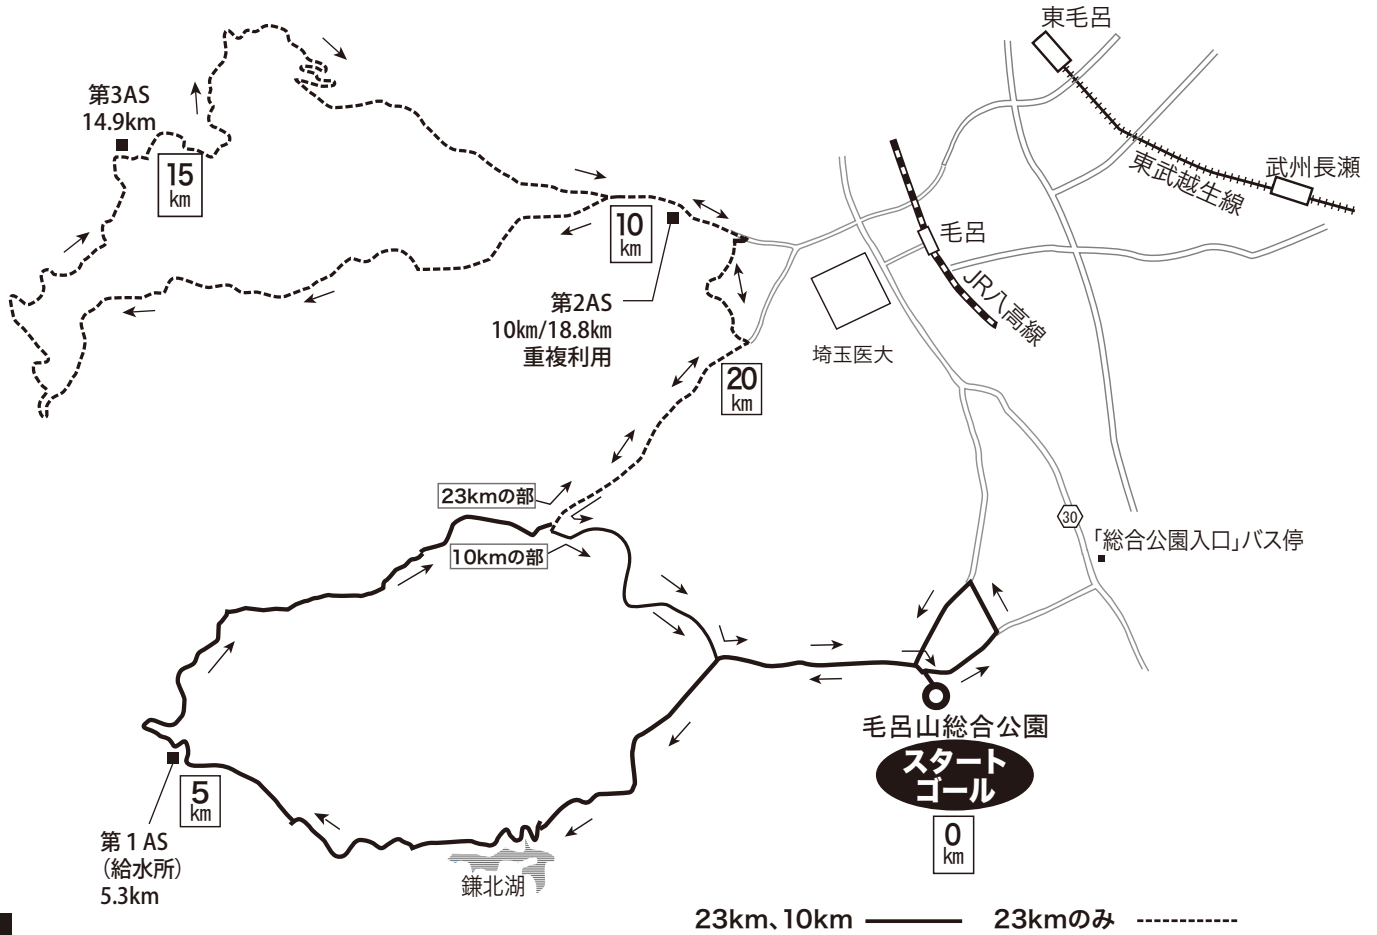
東毛呂

第3AS
14.9km

15
km

10
km

武州長瀬

東武越生線

毛呂

JR八高線

第2AS
10km/18.8km
重複利用

埼玉医大

20
km

23kmの部

10kmの部

30

「総合公園入口」バス停

毛呂山総合公園

スタート
ゴール

0
km

5
km

第１AS
（給水所）
5.3km

鎌北湖

23km、10km ——— 23kmのみ ------------